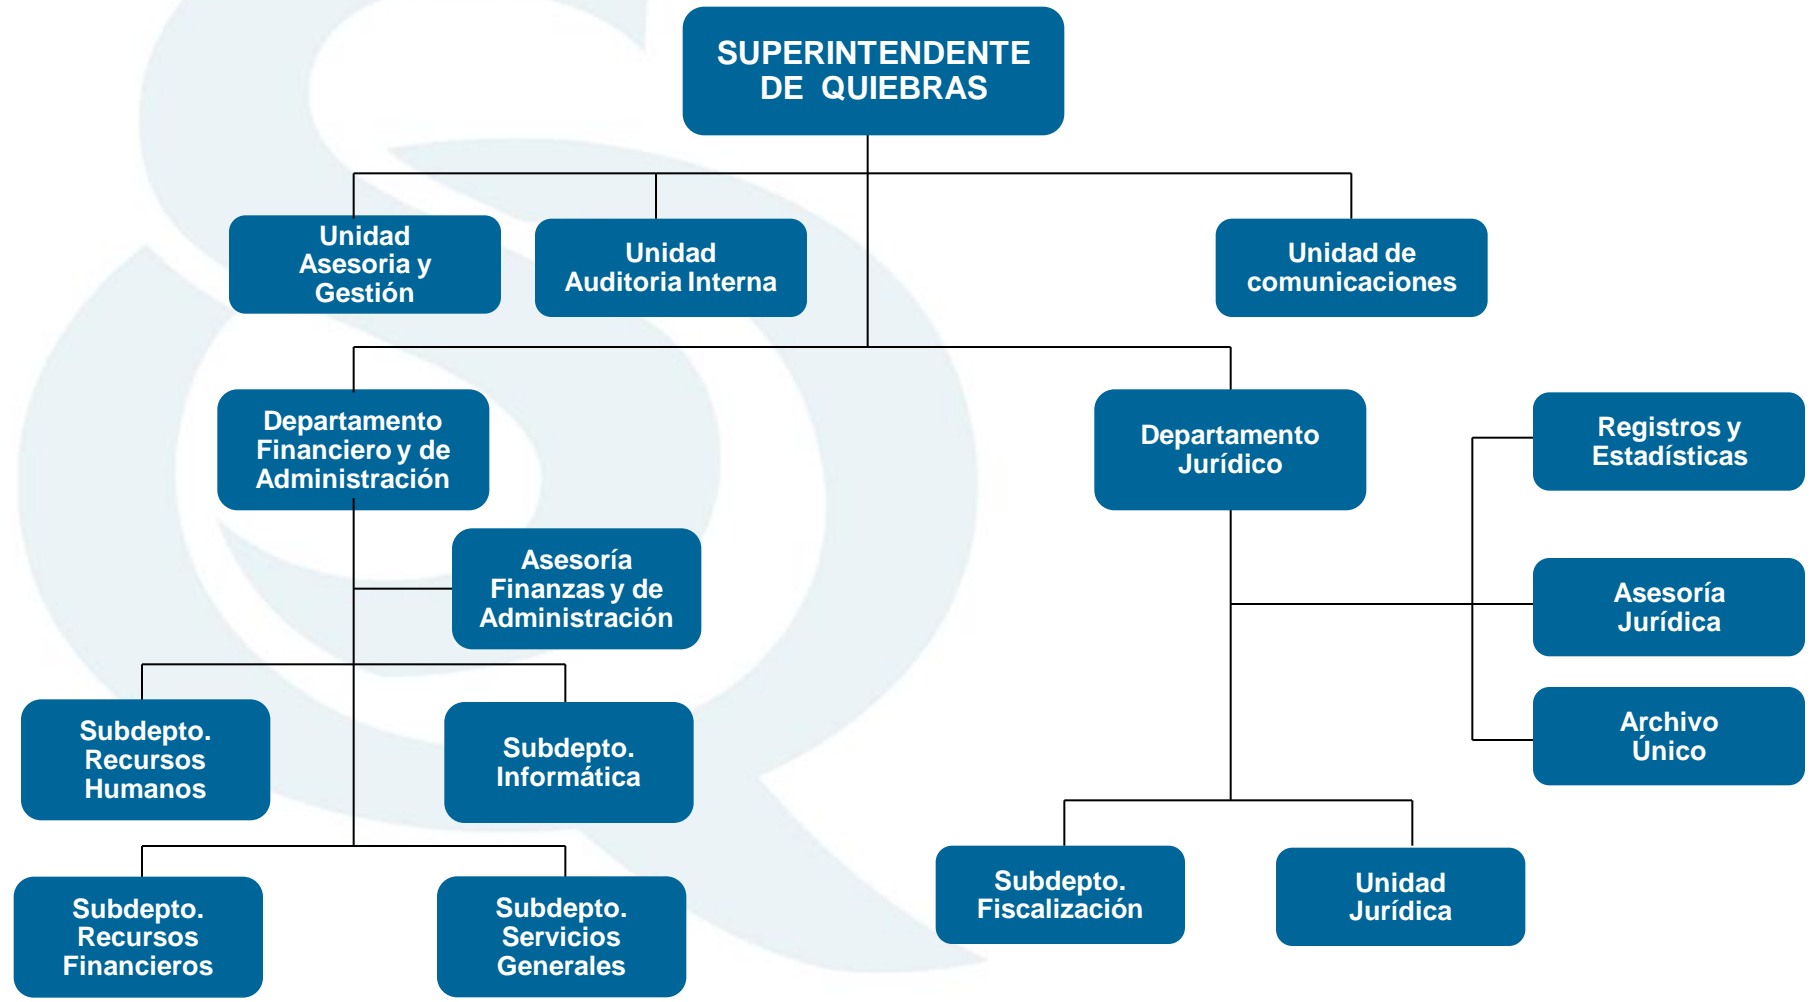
SUPERINTENDENTE DE QUIEBRAS

Unidad Asesoria y Gestión

Unidad Auditoria Interna

Unidad de comunicaciones

Departamento Financiero y de Administración

Asesoría Finanzas y de Administración

Subdepto. Recursos Humanos

Subdepto. Informática

Subdepto. Recursos Financieros

Subdepto. Servicios Generales

Departamento Jurídico

Registros y Estadísticas

Asesoría Jurídica

Archivo Único

Subdepto. Fiscalización

Unidad Jurídica